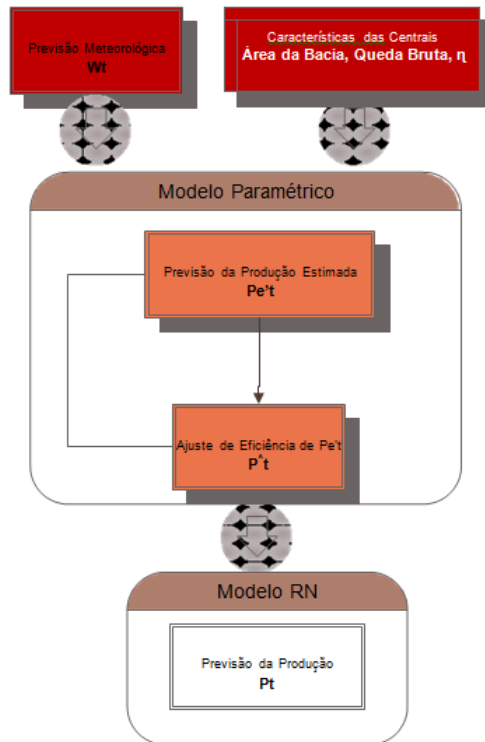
Previsão Meteorológica
Wt

Características das Centrais
Àrea da Bacia, Queda Bruta, η

Modelo Paramétrico

Previsão da Produção Estimada
Pe't

Ajuste de Eficiência de Pe't
P^t

Modelo RN

Previsão da Produção
Pt